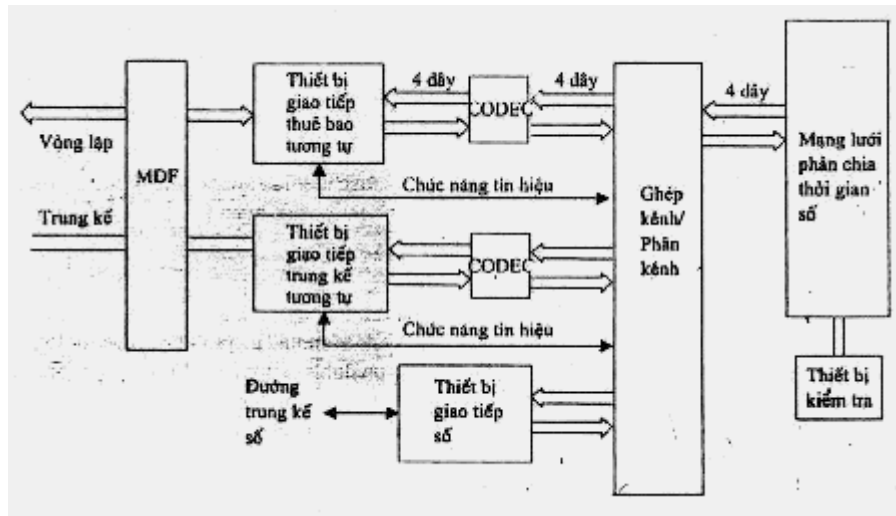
Vòng lặp

MDF

Trung kế

Thiết bị giao tiếp thuê bao tương tự

4 dây

CODEC

4 dây

Chức năng tín hiệu

Thiết bị giao tiếp trung kế tương tự

CODEC

Chức năng tín hiệu

Đường trung kế số

Thiết bị giao tiếp số

Ghép kênh/ Phân kênh

4 dây

Mạng lưới phân chia thời gian số

Thiết bị kiểm tra